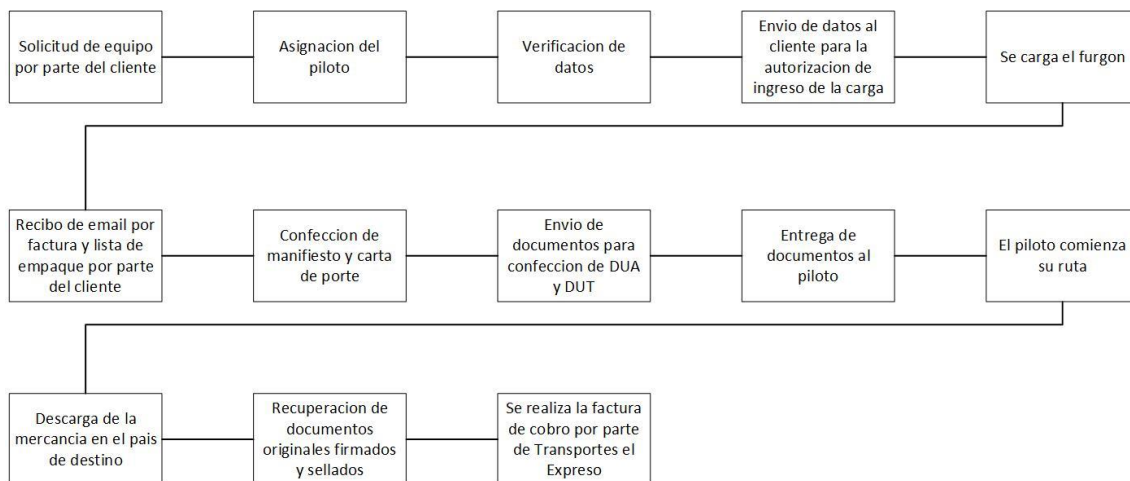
Solicitud de equipo por parte del cliente

Asignacion del piloto

Verificacion de datos

Envio de datos al cliente para la autorizacion de ingreso de la carga

Se carga el furgon

Recibo de email por factura y lista de empaque por parte del cliente

Confeccion de manifiesto y carta de porte

Envio de documentos para confeccion de DUA y DUT

Entrega de documentos al piloto

El piloto comienza su ruta

Descarga de la mercancia en el pais de destino

Recuperacion de documentos originales firmados y sellados

Se realiza la factura de cobro por parte de Transportes el Expreso